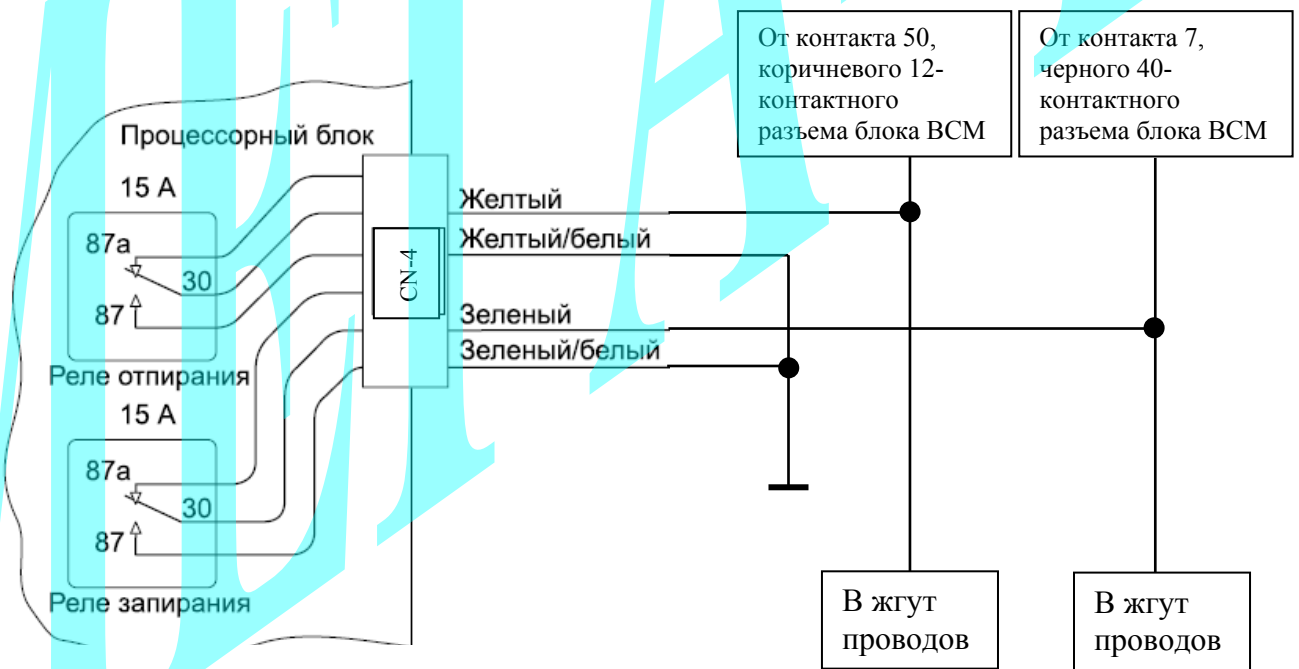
Процессорный блок

15 A

87a

30

87

Реле отпирания

15 A

87a

30

87

Реле запирания

CN-4

Желтый

Желтый/белый

Зеленый

Зеленый/белый

От контакта 50, коричневого 12-контактного разъема блока BCM

От контакта 7, черного 40-контактного разъема блока BCM

В жгут проводов

В жгут проводов